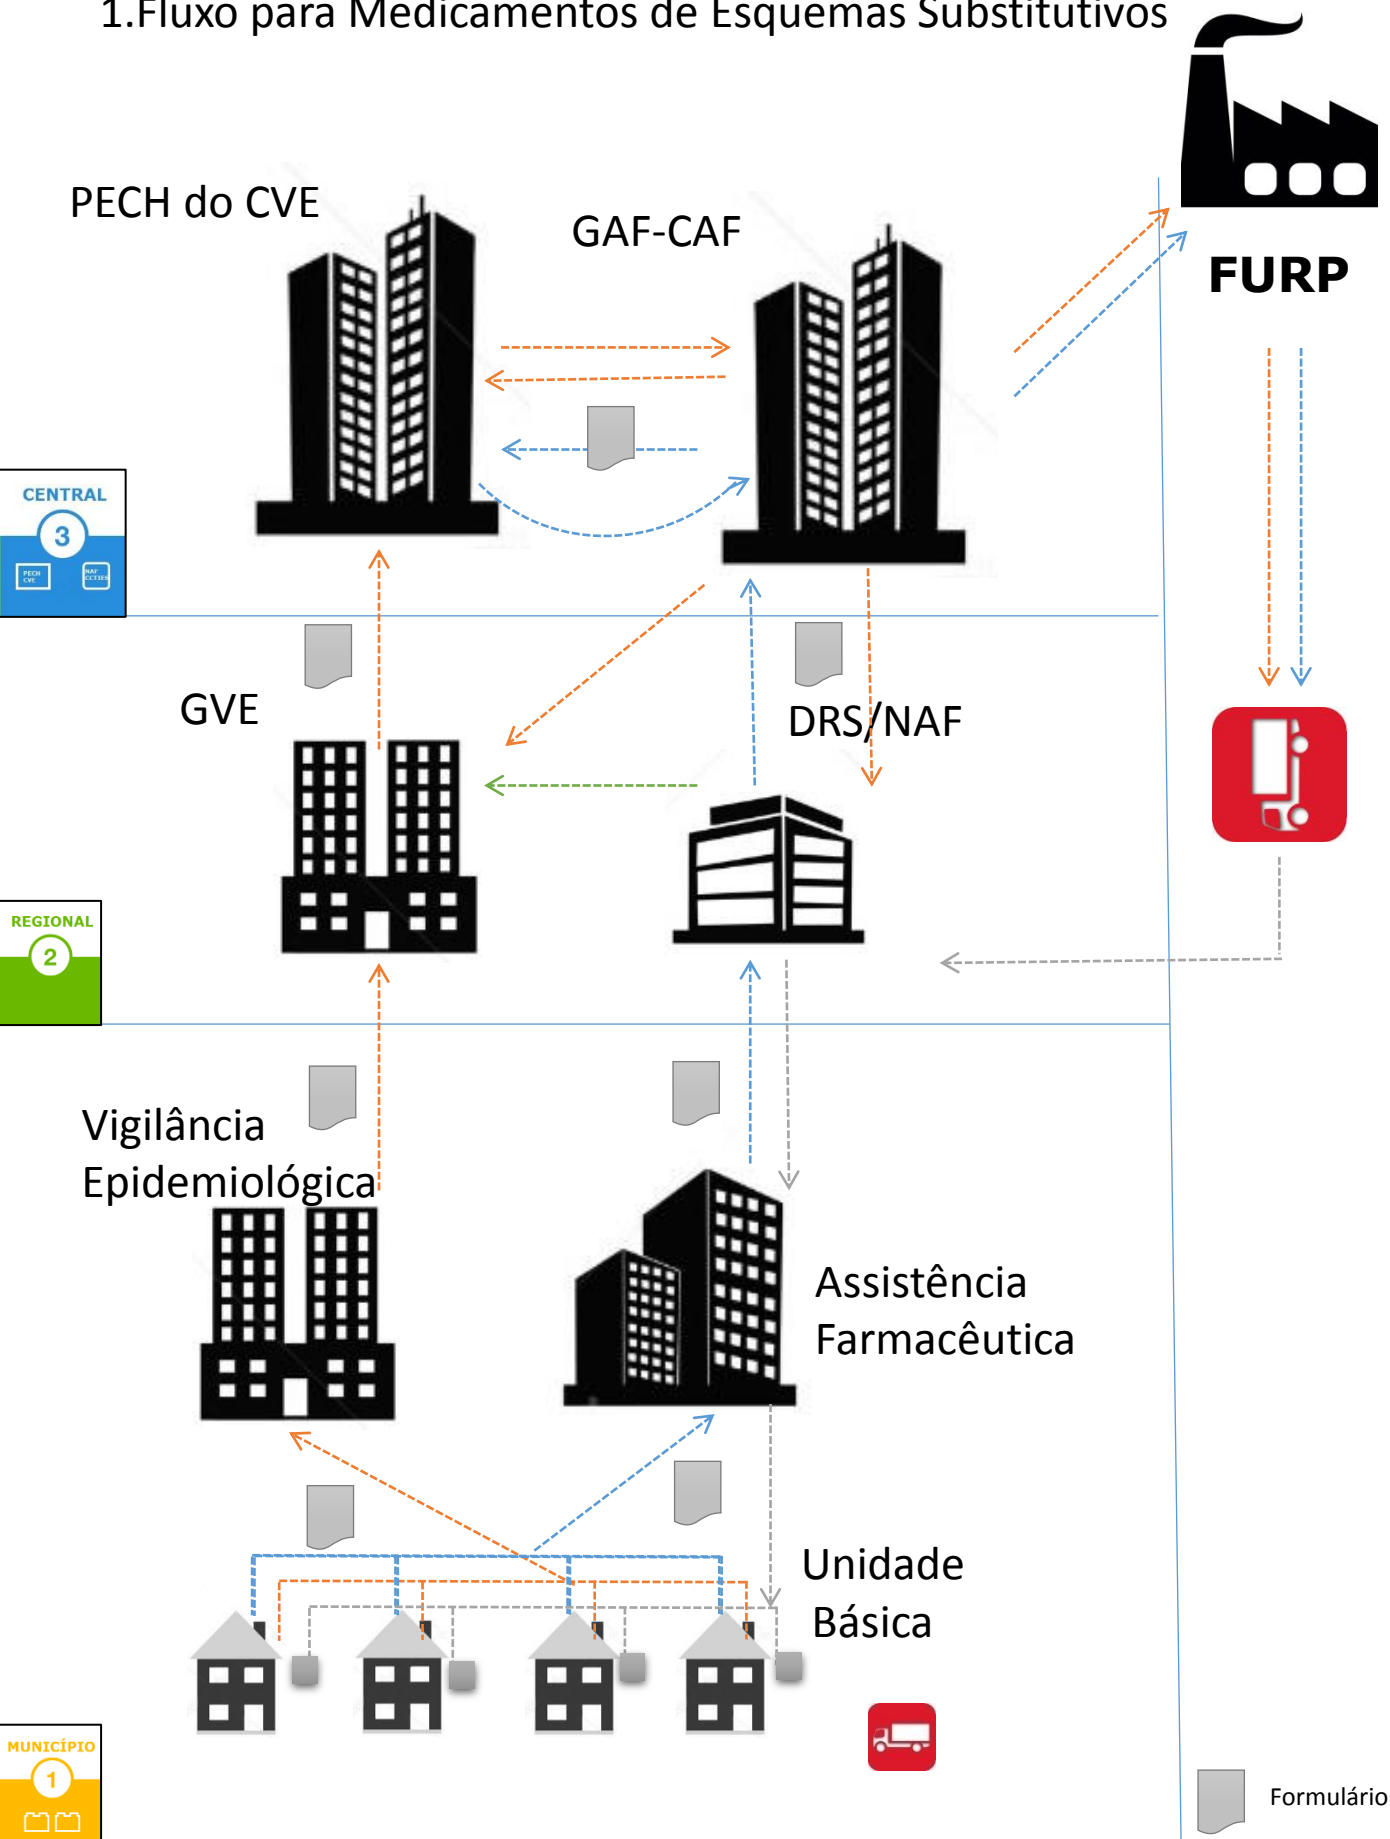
1.Fluxo para Medicamentos de Esquemas Substitutivos

PECH do CVE

GAF-CAF

FURP

CENTRAL
3
PECH CVE
NAF CCTIES

GVE

DRS/NAF

REGIONAL
2

Vigilância Epidemiológica

Assistência Farmacêutica

Unidade Básica

MUNICÍPIO
1

Formulário